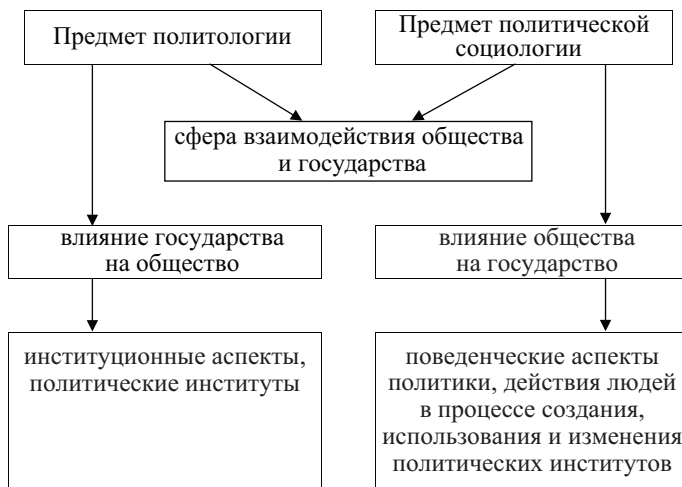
Предмет политологии

Предмет политической социологии

сфера взаимодействия общества и государства

влияние государства на общество

влияние общества на государство

институционные аспекты, политические институты

поведенческие аспекты политики, действия людей в процессе создания, использования и изменения политических институтов